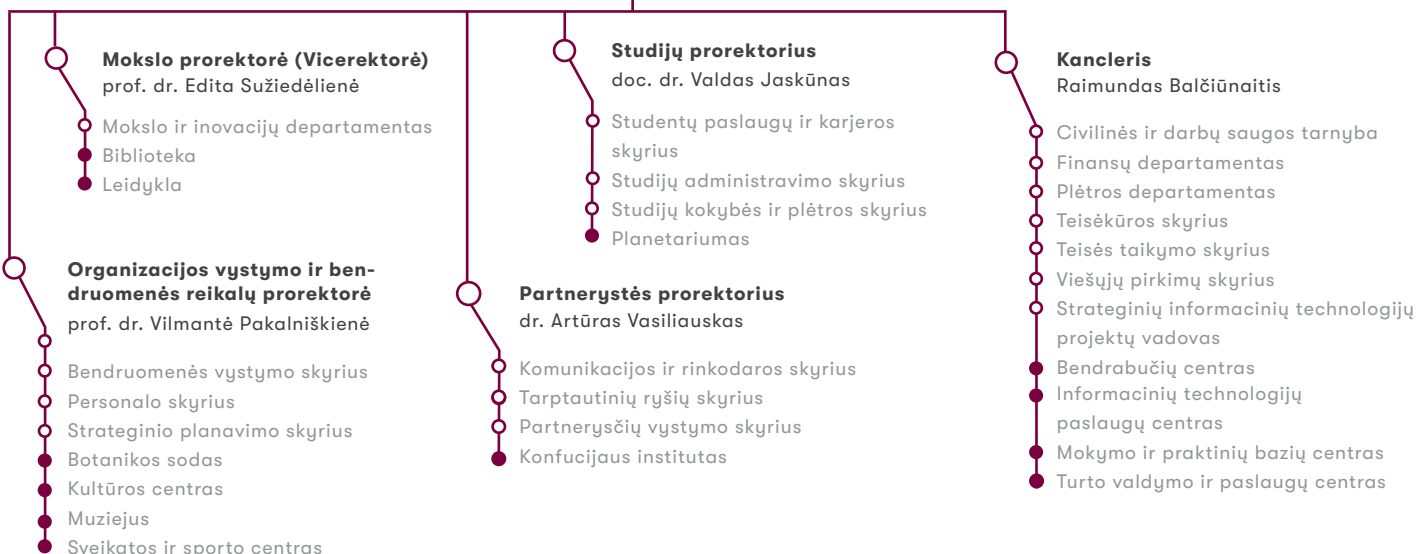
**Mokslo prorektorė (Vicerektorė)**
prof. dr. Edita Sužiedėlienė

Mokslo ir inovacijų departamentas
Biblioteka
Leidykla

**Organizacijos vystymo ir bendruomenės reikalų prorektorė**
prof. dr. Vilmantė Pakalniškienė

Bendruomenės vystymo skyrius
Personalo skyrius
Strateginio planavimo skyrius
Botanikos sodas
Kultūros centras
Muziejus
Sveikatos ir sporto centras

**Studijų prorektorius**
doc. dr. Valdas Jaskūnas

Studentų paslaugų ir karjeros skyrius
Studijų administravimo skyrius
Studijų kokybės ir plėtros skyrius
Planetariumas

**Partnerystės prorektorius**
dr. Artūras Vasiliauskas

Komunikacijos ir rinkodaros skyrius
Tarptautinių ryšių skyrius
Partneryščių vystymo skyrius
Konfucijaus institutas

**Kancleris**
Raimundas Balčiūnaitis

Civilinės ir darbų saugos tarnyba
Finansų departamentas
Plėtros departamentas
Teisėkūros skyrius
Teisės taikymo skyrius
Viešųjų pirkimų skyrius
Strateginių informacinių technologijų projektų vadovas
Bendrabučių centras
Informacinių technologijų paslaugų centras
Mokymo ir praktinių bazių centras
Turto valdymo ir paslaugų centras